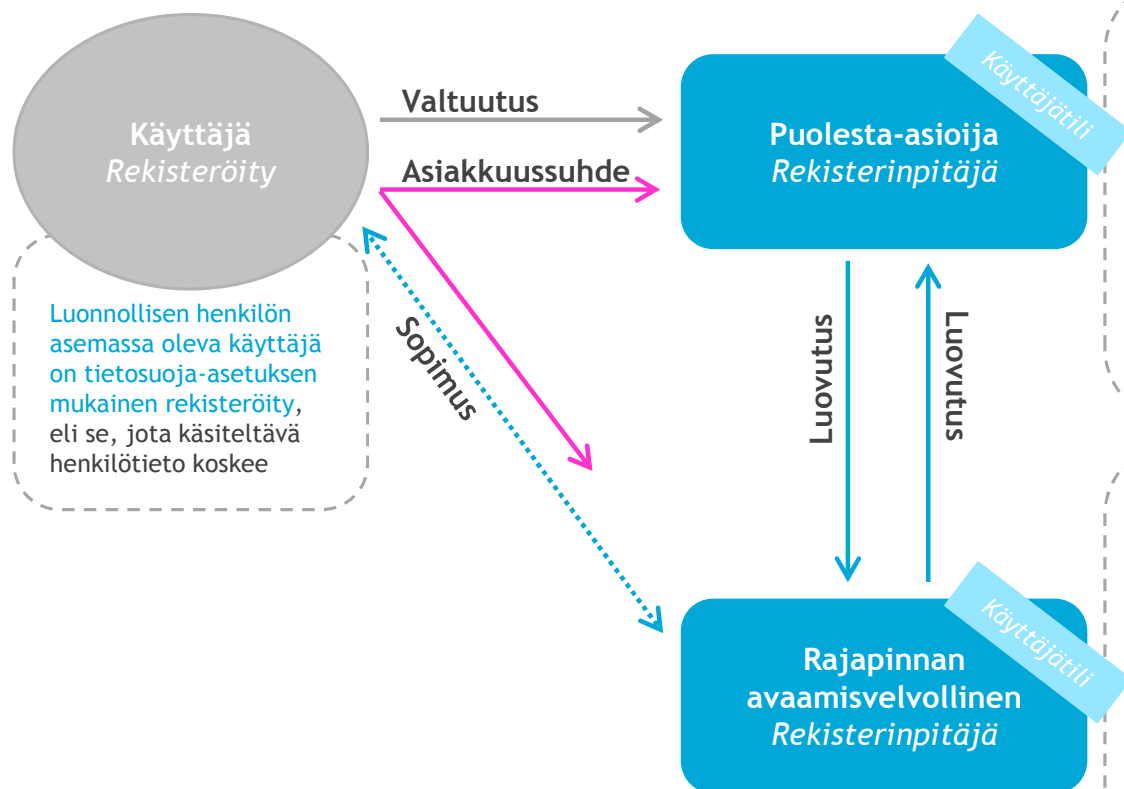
Käyttäjä
*Rekisteröity*

Valtuutus

Asiakkuussuhde

Puolesta-asioija
*Rekisterinpitäjä*

Käyttäjätili

Luonnollisen henkilön asemassa oleva käyttäjä on tietosuoja-asetuksen mukainen rekisteröity, eli se, jota käsiteltävä henkilötieto koskee

Sopimus

Luovutus

Luovutus

Rajapinnan avaamisvelvollinen
*Rekisterinpitäjä*

Käyttäjätili